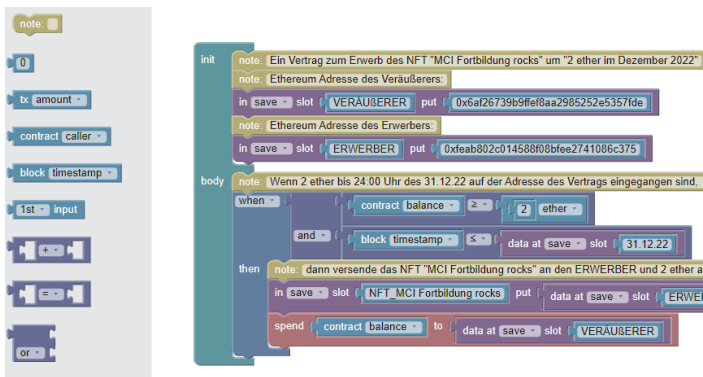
note

0

tx amount

contract caller

block timestamp

1st input

+

=

or

init

note: Ein Vertrag zum Erwerb des NFT "MCI Fortbildung rocks" um "2 ether im Dezember 2022"

note: Ethereum Adresse des Veräußerers:

in save slot VERÄUßERER put 0x6af26739b9ffef8aa2985252e5357fde

note: Ethereum Adresse des Erwerbers:

in save slot ERWERBER put 0xfeab802c014588f08bfee2741086c375

body

note: Wenn 2 ether bis 24:00 Uhr des 31.12.22 auf der Adresse des Vertrags eingegangen sind,

when contract balance ≥ 2 ether

and block timestamp ≤ data at save slot 31.12.22

then

note: dann versende das NFT "MCI Fortbildung rocks" an den ERWERBER und 2 ether a

in save slot NFT_MCI Fortbildung rocks put data at save slot ERWE

spend contract balance to data at save slot VERÄUßERER